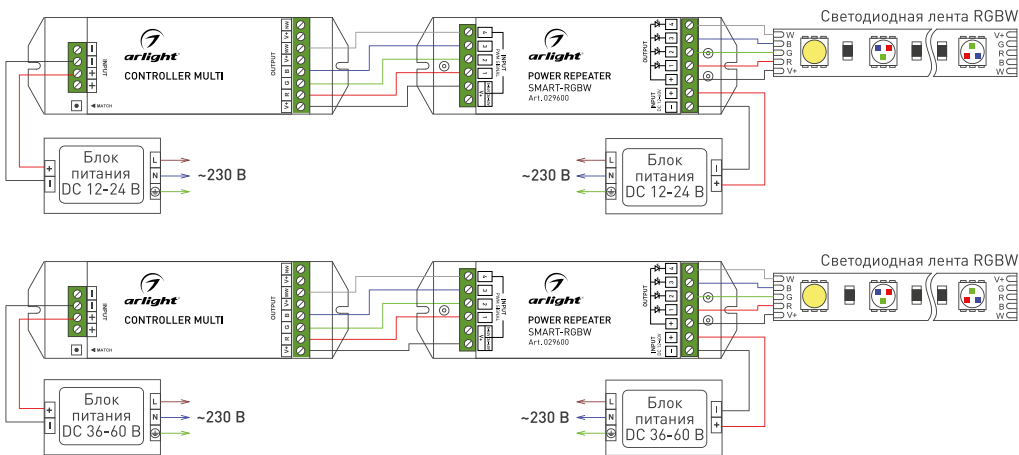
arlight
CONTROLLER MULTI
INPUT
−
−
+
+
MATCH
OUTPUT
V+ WW
W
B
G
R
V+

Блок питания DC 12-24 В
+
−
L
N
~230 В

arlight
POWER REPEATER
SMART-RGBW
Art. 029600
INPUT PWM SIGNAL
4
3
2
1
V+
OUTPUT
INPUT 12-24VDC
+
−

Светодиодная лента RGBW
W
B
G
R
V+
V+
G
R
B
W

Блок питания DC 12-24 В
−
+
L
N
~230 В

arlight
CONTROLLER MULTI
INPUT
−
−
+
+
MATCH
OUTPUT
V+ WW
W
B
G
R
V+

Блок питания DC 36-60 В
+
−
L
N
~230 В

arlight
POWER REPEATER
SMART-RGBW
Art. 029600
INPUT PWM SIGNAL
4
3
2
1
V+
OUTPUT
INPUT
+
−

Светодиодная лента RGBW
W
B
G
R
V+
V+
G
R
B
W

Блок питания DC 36-60 В
−
+
L
N
~230 В